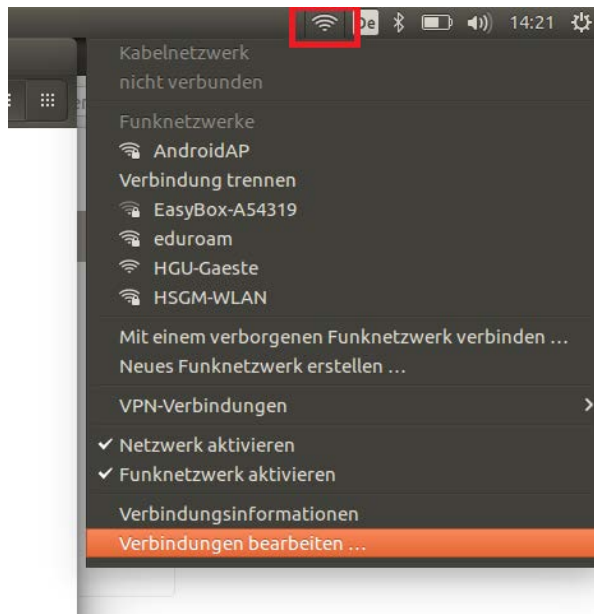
De 14:21

Kabelnetzwerk
nicht verbunden

Funknetzwerke
AndroidAP
Verbindung trennen
EasyBox-A54319
eduroam
HGU-Gaeste
HSGM-WLAN

Mit einem verborgenen Funknetzwerk verbinden …
Neues Funknetzwerk erstellen …

VPN-Verbindungen

✔ Netzwerk aktivieren
✔ Funknetzwerk aktivieren

Verbindungsinformationen
Verbindungen bearbeiten …